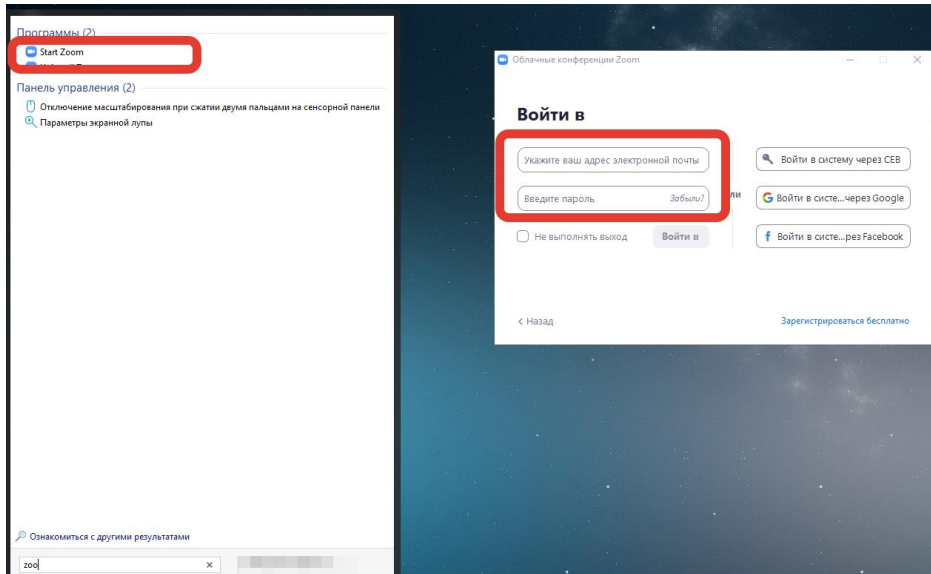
Программы (2)
Start Zoom
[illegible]

Панель управления (2)
Отключение масштабирования при сжатии двумя пальцами на сенсорной панели
Параметры экранной лупы

Ознакомиться с другими результатами

zoo

Облачные конференции Zoom

Войти в

Укажите ваш адрес электронной почты

Введите пароль
Забыли?

ли

Не выполнять выход
Войти в

Войти в систему через СЕВ
Войти в систе...через Google
Войти в систе...рез Facebook

< Назад
Зарегистрироваться бесплатно